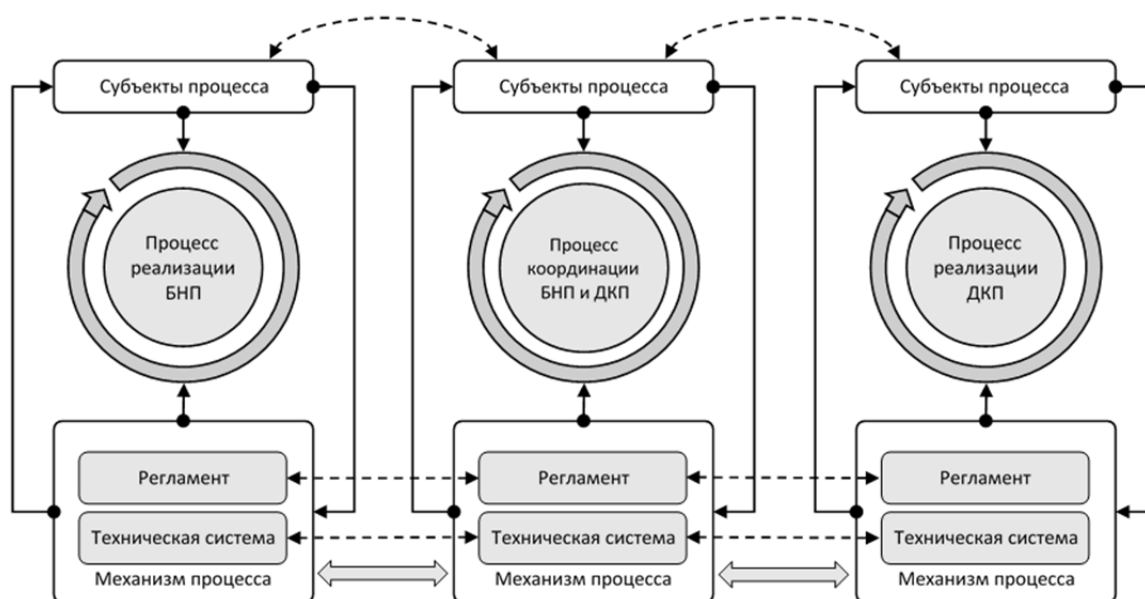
Субъекты процесса

Процесс реализации БНП

Регламент

Техническая система

Механизм процесса

Субъекты процесса

Процесс координации БНП и ДКП

Регламент

Техническая система

Механизм процесса

Субъекты процесса

Процесс реализации ДКП

Регламент

Техническая система

Механизм процесса